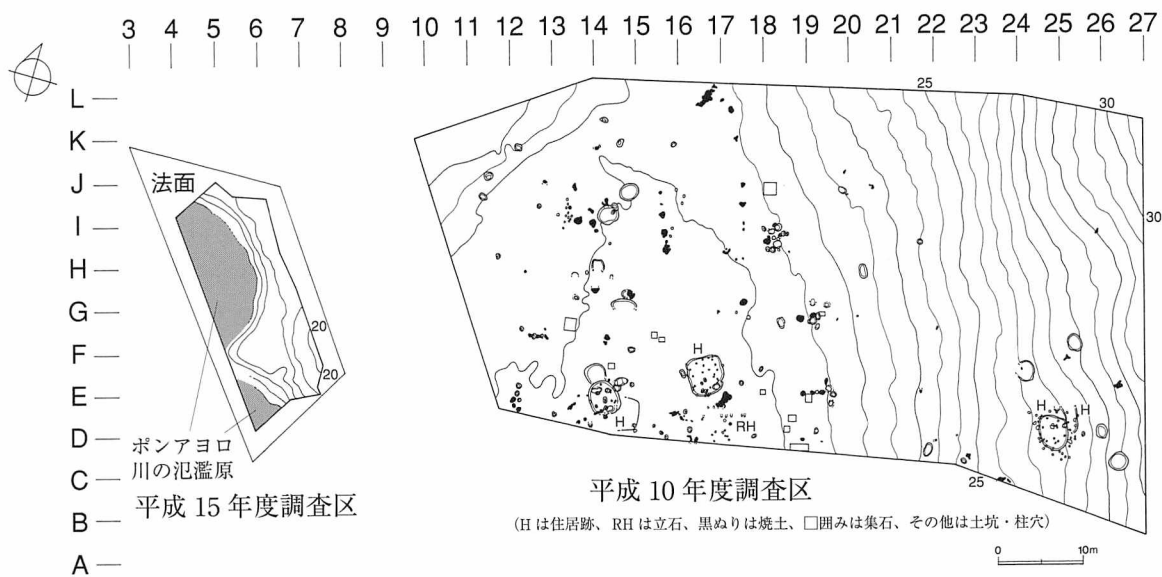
3 4 5 6 7 8 9 10 11 12 13 14 15 16 17 18 19 20 21 22 23 24 25 26 27

L
K
J
I
H
G
F
E
D
C
B
A

法面

20
20

ポンアヨロ川の氾濫原

平成 15 年度調査区

25
30
30

H
H
RH
H
H

25

平成 10 年度調査区

(H は住居跡、RH は立石、黒ぬりは焼土、□囲みは集石、その他は土坑・柱穴)

0 10m